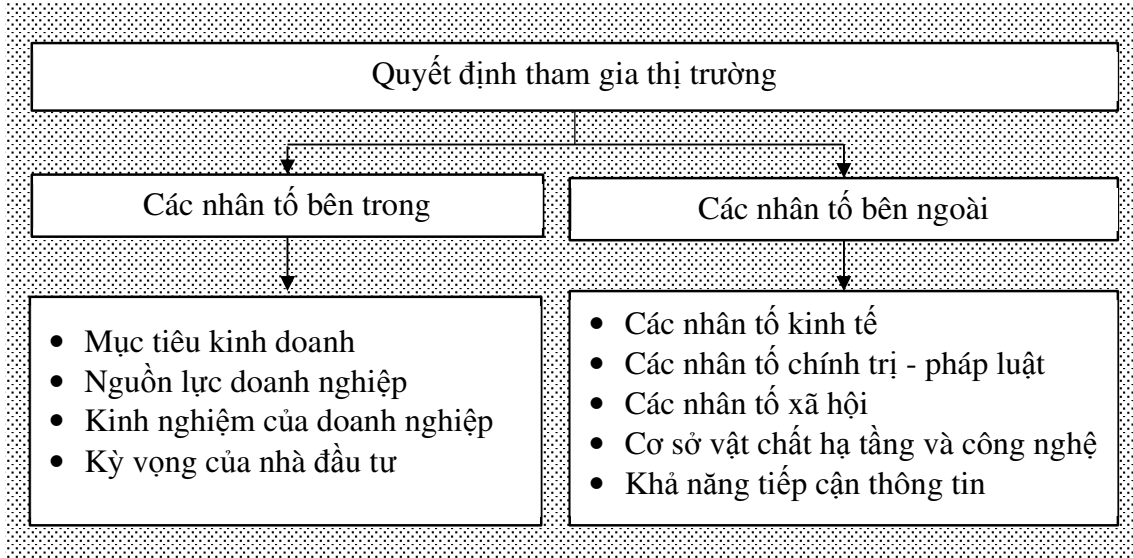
Quyết định tham gia thị trường

Các nhân tố bên trong

Các nhân tố bên ngoài

• Mục tiêu kinh doanh
• Nguồn lực doanh nghiệp
• Kinh nghiệm của doanh nghiệp
• Kỳ vọng của nhà đầu tư

• Các nhân tố kinh tế
• Các nhân tố chính trị - pháp luật
• Các nhân tố xã hội
• Cơ sở vật chất hạ tầng và công nghệ
• Khả năng tiếp cận thông tin